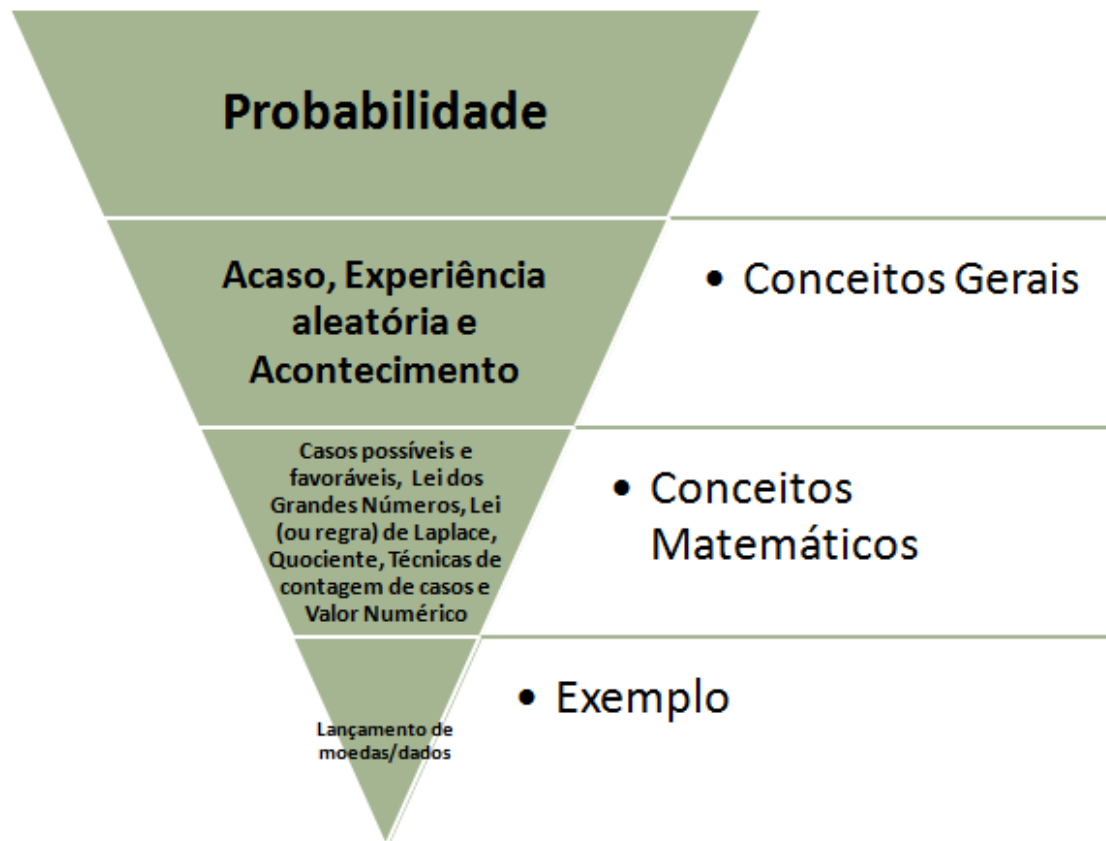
Probabilidade

Acaso, Experiência aleatória e Acontecimento

• Conceitos Gerais

Casos possíveis e favoráveis, Lei dos Grandes Números, Lei (ou regra) de Laplace, Quociente, Técnicas de contagem de casos e Valor Numérico

• Conceitos Matemáticos

Lançamento de moedas/dados

• Exemplo